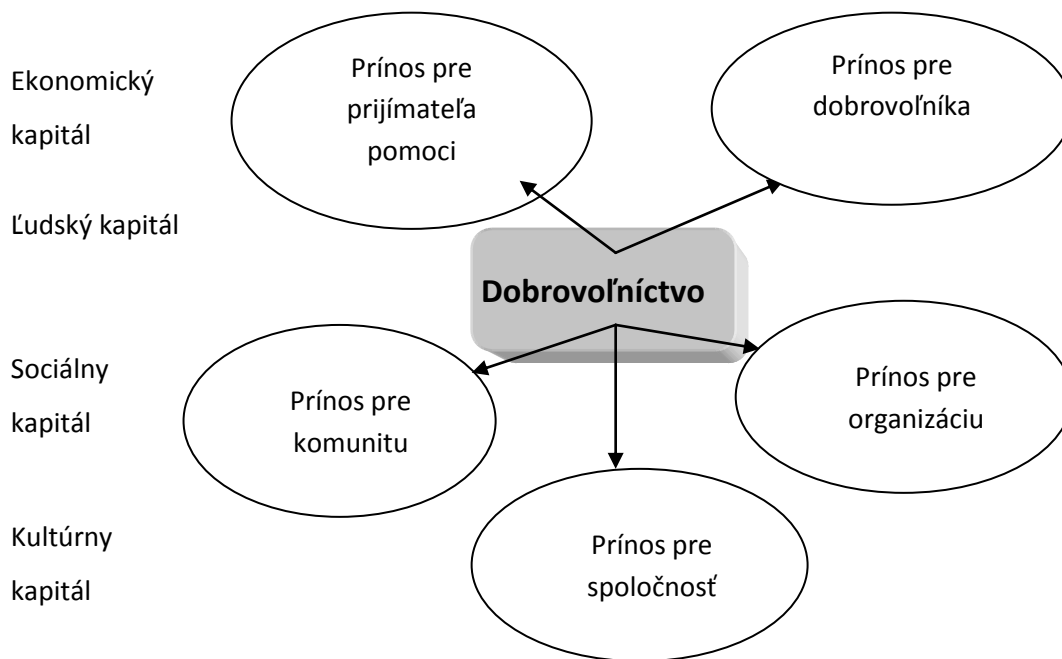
Ekonomický kapitál

Ľudský kapitál

Sociálny kapitál

Kultúrny kapitál

Prínos pre prijímateľa pomoci

Prínos pre dobrovoľníka

Dobrovoľníctvo

Prínos pre komunitu

Prínos pre organizáciu

Prínos pre spoločnosť